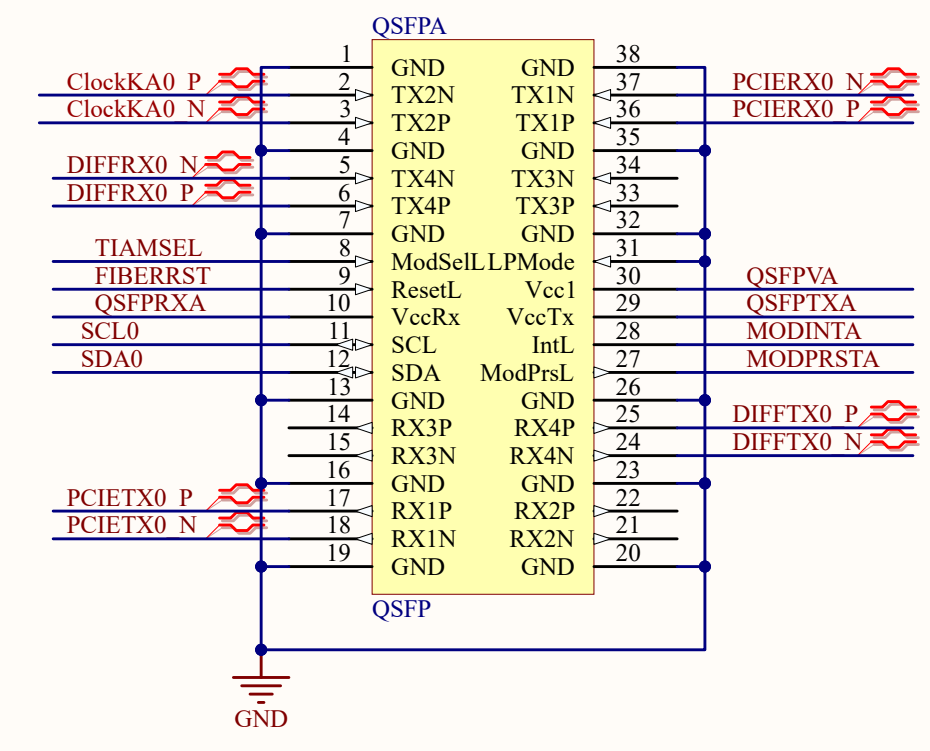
QSFPA

| Net | Pin | Left | Right | Pin | Net |
|---|---|---|---|---|---|
| | 1 | GND | GND | 38 | |
| ClockKA0 P | 2 | TX2N | TX1N | 37 | PCIERX0 N |
| ClockKA0 N | 3 | TX2P | TX1P | 36 | PCIERX0 P |
| | 4 | GND | GND | 35 | |
| DIFFRX0 N | 5 | TX4N | TX3N | 34 | |
| DIFFRX0 P | 6 | TX4P | TX3P | 33 | |
| | 7 | GND | GND | 32 | |
| TIAMSEL | 8 | ModSelL | LPMode | 31 | |
| FIBERRST | 9 | ResetL | Vcc1 | 30 | QSFPVA |
| QSFPRXA | 10 | VccRx | VccTx | 29 | QSFPTXA |
| SCL0 | 11 | SCL | IntL | 28 | MODINTA |
| SDA0 | 12 | SDA | ModPrsL | 27 | MODPRSTA |
| | 13 | GND | GND | 26 | |
| | 14 | RX3P | RX4P | 25 | DIFFTX0 P |
| | 15 | RX3N | RX4N | 24 | DIFFTX0 N |
| | 16 | GND | GND | 23 | |
| PCIETX0 P | 17 | RX1P | RX2P | 22 | |
| PCIETX0 N | 18 | RX1N | RX2N | 21 | |
| | 19 | GND | GND | 20 | |

QSFP

GND